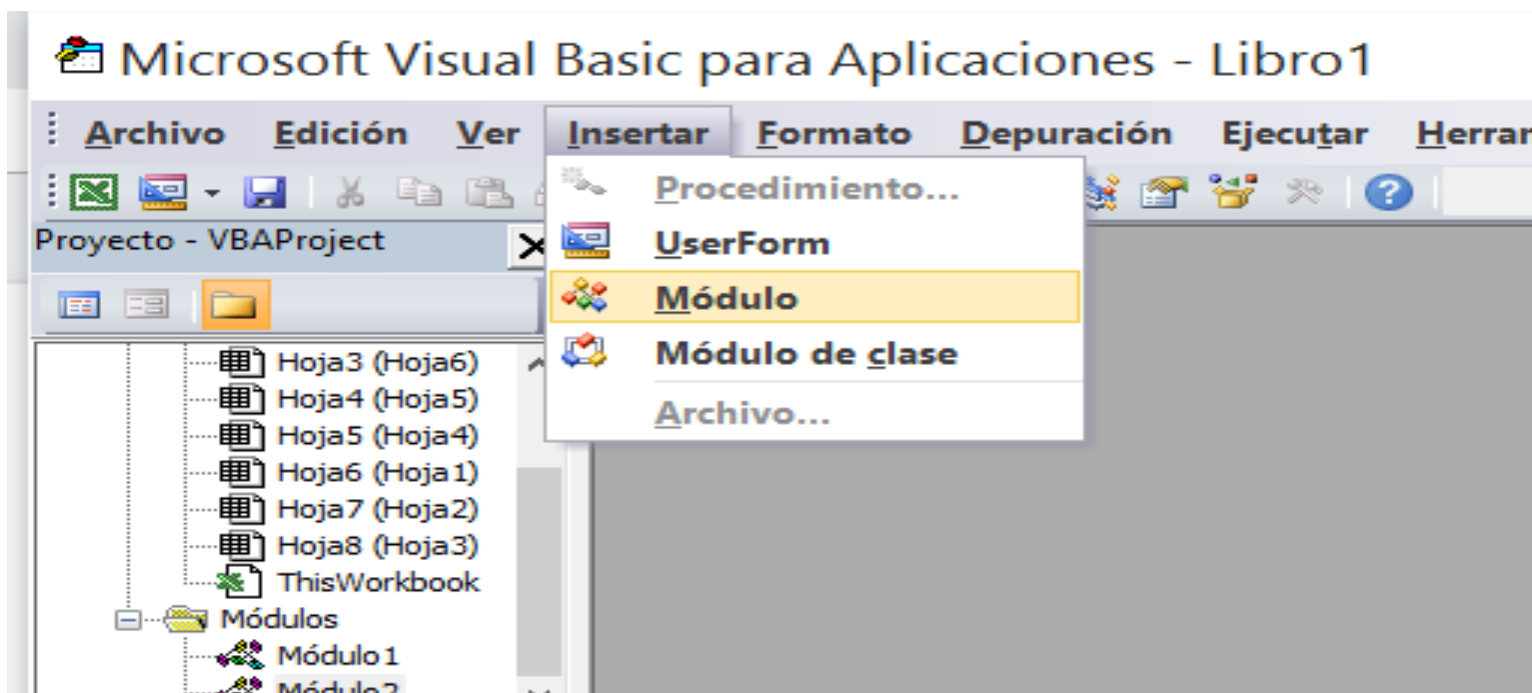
Microsoft Visual Basic para Aplicaciones - Libro1

Archivo Edición Ver Insertar Formato Depuración Ejecutar Herrar

Proyecto - VBAProject

Procedimiento...
UserForm
Módulo
Módulo de clase
Archivo...

Hoja3 (Hoja6)
Hoja4 (Hoja5)
Hoja5 (Hoja4)
Hoja6 (Hoja1)
Hoja7 (Hoja2)
Hoja8 (Hoja3)
ThisWorkbook
Módulos
Módulo1
Módulo2